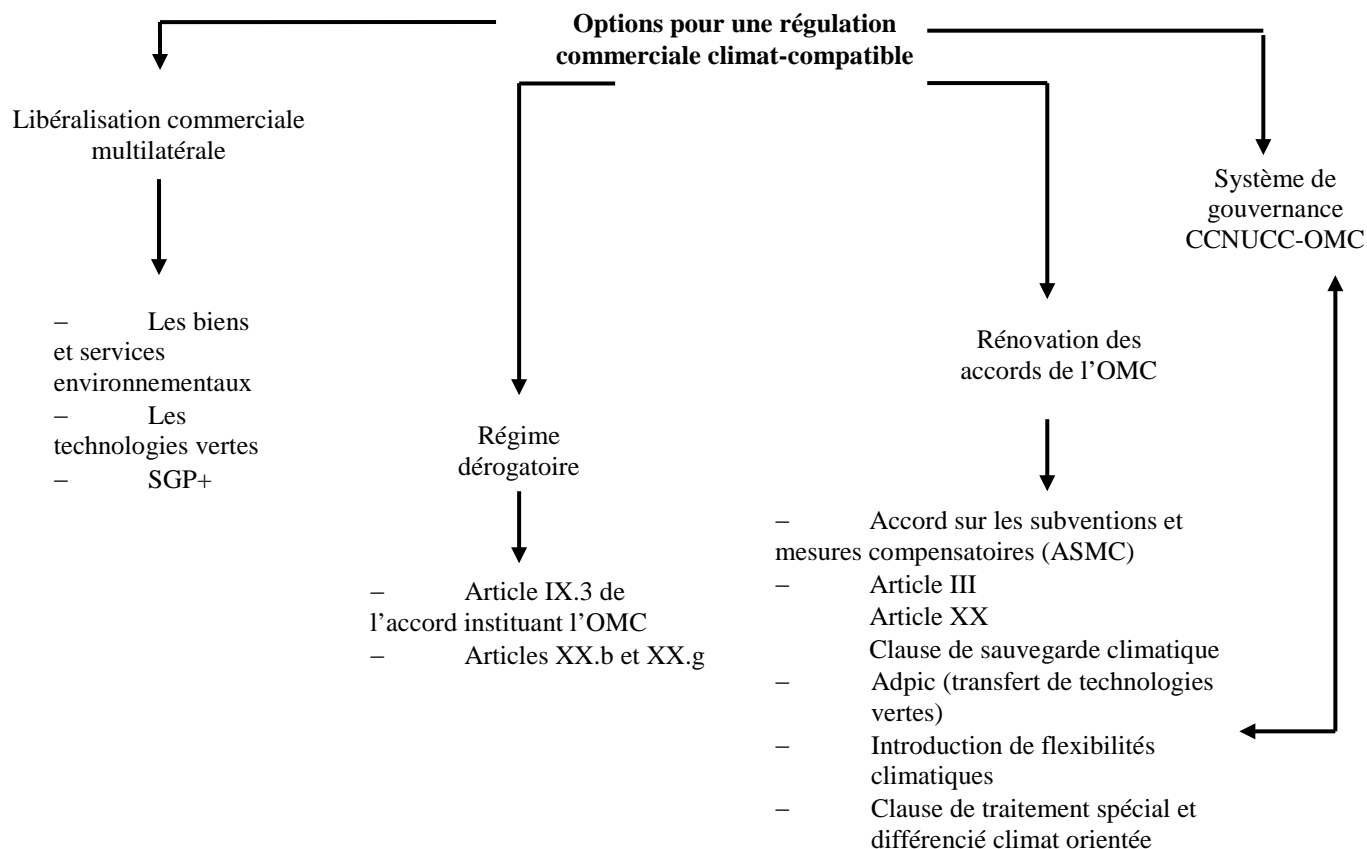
**Options pour une régulation commerciale climat-compatible**

Libéralisation commerciale multilatérale

– Les biens et services environnementaux
– Les technologies vertes
– SGP+

Régime dérogatoire

– Article IX.3 de l'accord instituant l'OMC
– Articles XX.b et XX.g

Rénovation des accords de l'OMC

– Accord sur les subventions et mesures compensatoires (ASMC)
– Article III
Article XX
Clause de sauvegarde climatique
– Adpic (transfert de technologies vertes)
– Introduction de flexibilités climatiques
– Clause de traitement spécial et différencié climat orientée

Système de gouvernance CCNUCC-OMC